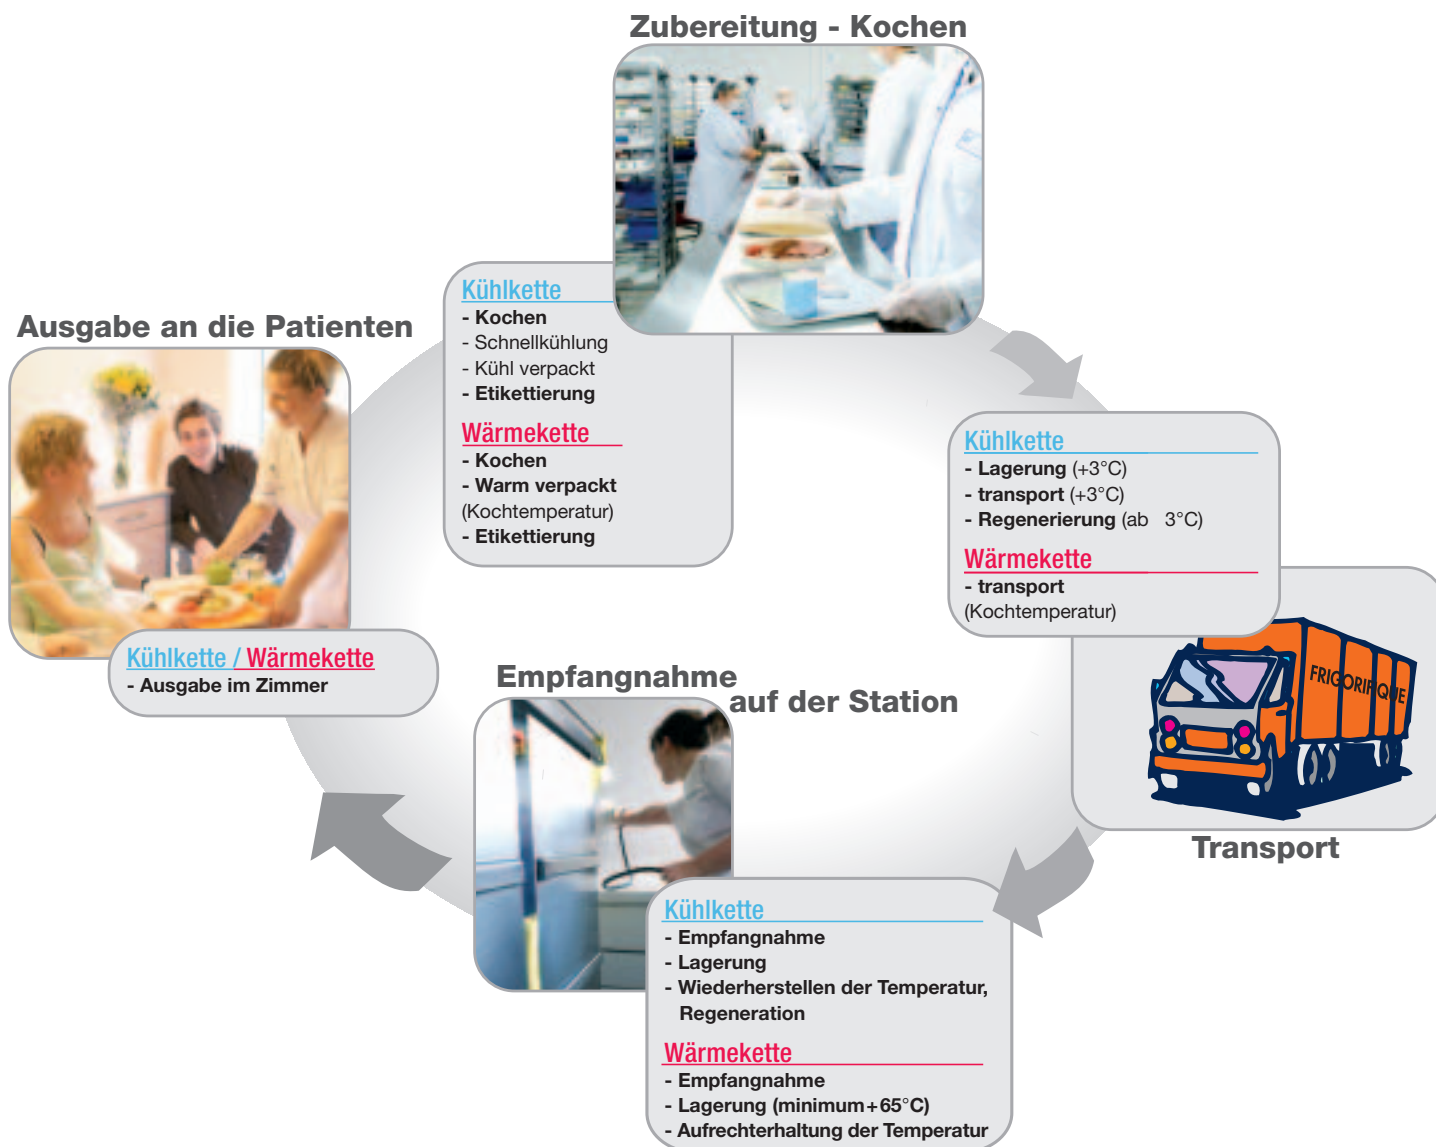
Zubereitung - Kochen

Kühlkette
- Kochen
- Schnellkühlung
- Kühl verpackt
- Etikettierung

Wärmekette
- Kochen
- Warm verpackt (Kochtemperatur)
- Etikettierung

Kühlkette
- Lagerung (+3°C)
- transport (+3°C)
- Regenerierung (ab 3°C)

Wärmekette
- transport (Kochtemperatur)

FRIGORIFIQUE

Transport

Empfangnahme auf der Station

Kühlkette
- Empfangnahme
- Lagerung
- Wiederherstellen der Temperatur, Regeneration

Wärmekette
- Empfangnahme
- Lagerung (minimum+65°C)
- Aufrechterhaltung der Temperatur

Ausgabe an die Patienten

Kühlkette / Wärmekette
- Ausgabe im Zimmer